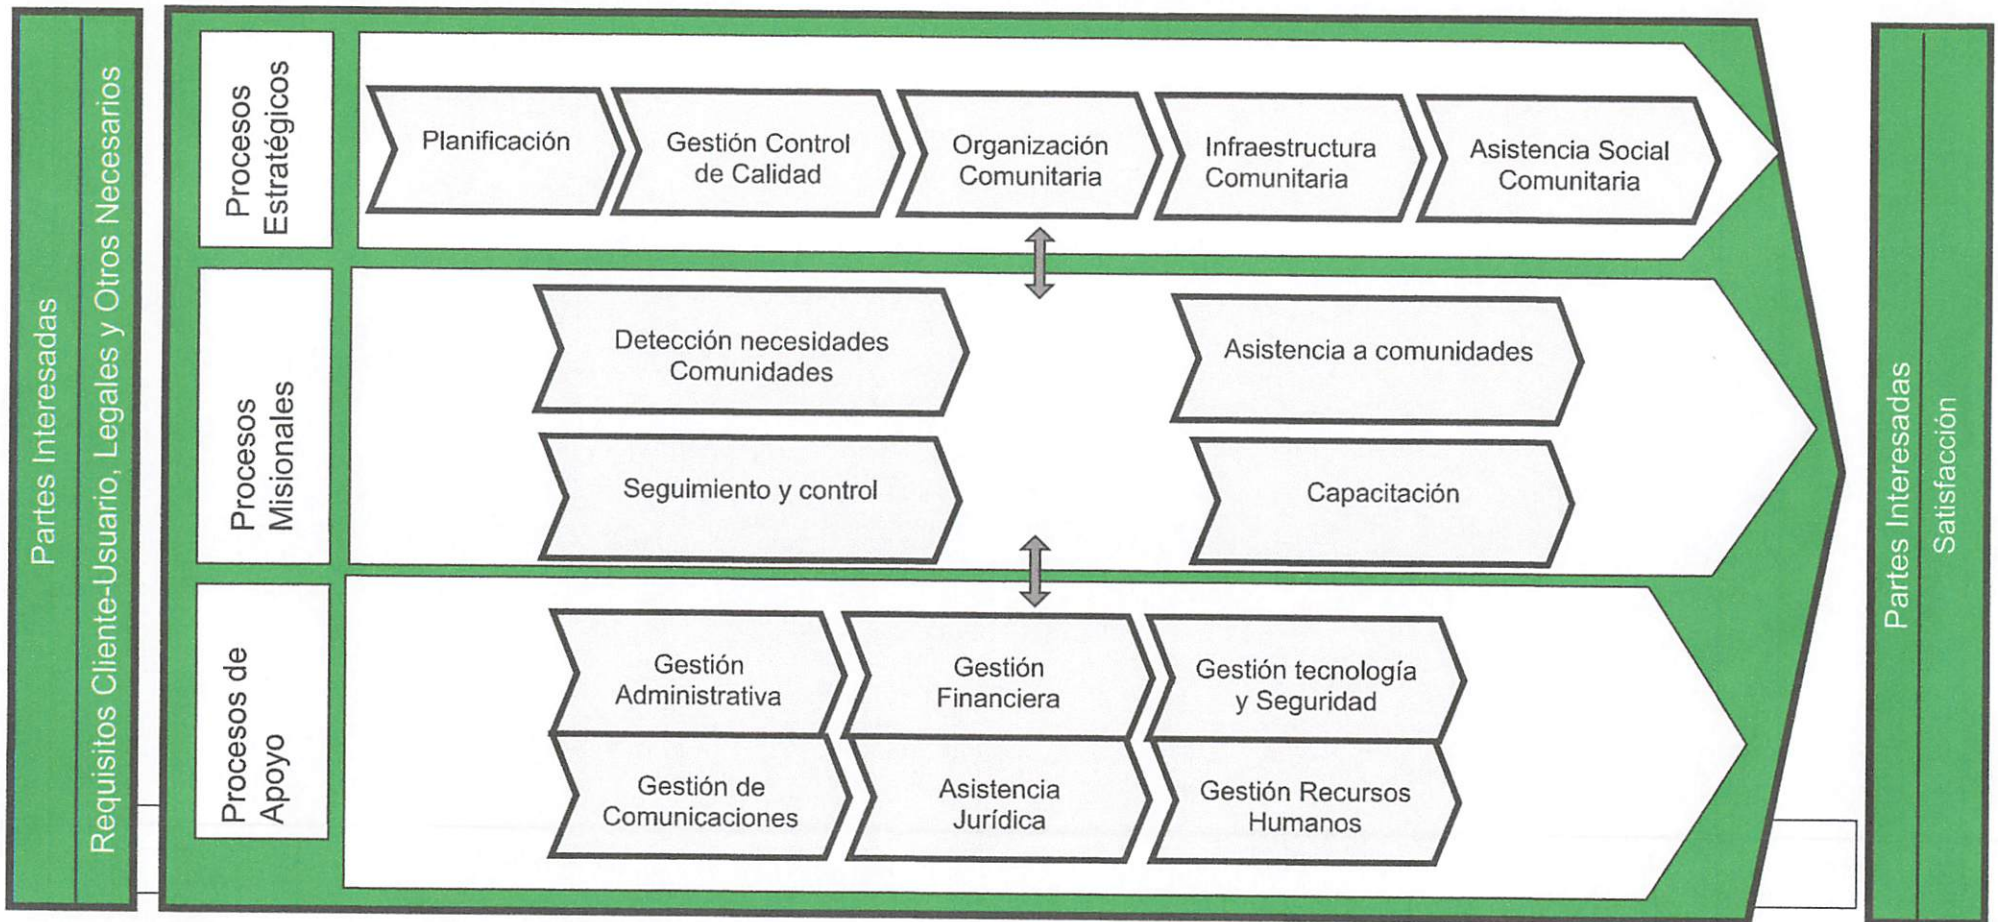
Partes Interesadas

Requisitos Cliente-Usuario, Legales y Otros Necesarios

Procesos Estratégicos

Planificación

Gestión Control de Calidad

Organización Comunitaria

Infraestructura Comunitaria

Asistencia Social Comunitaria

Procesos Misionales

Detección necesidades Comunidades

Asistencia a comunidades

Seguimiento y control

Capacitación

Procesos de Apoyo

Gestión Administrativa

Gestión Financiera

Gestión tecnología y Seguridad

Gestión de Comunicaciones

Asistencia Jurídica

Gestión Recursos Humanos

Partes Interesadas

Satisfacción